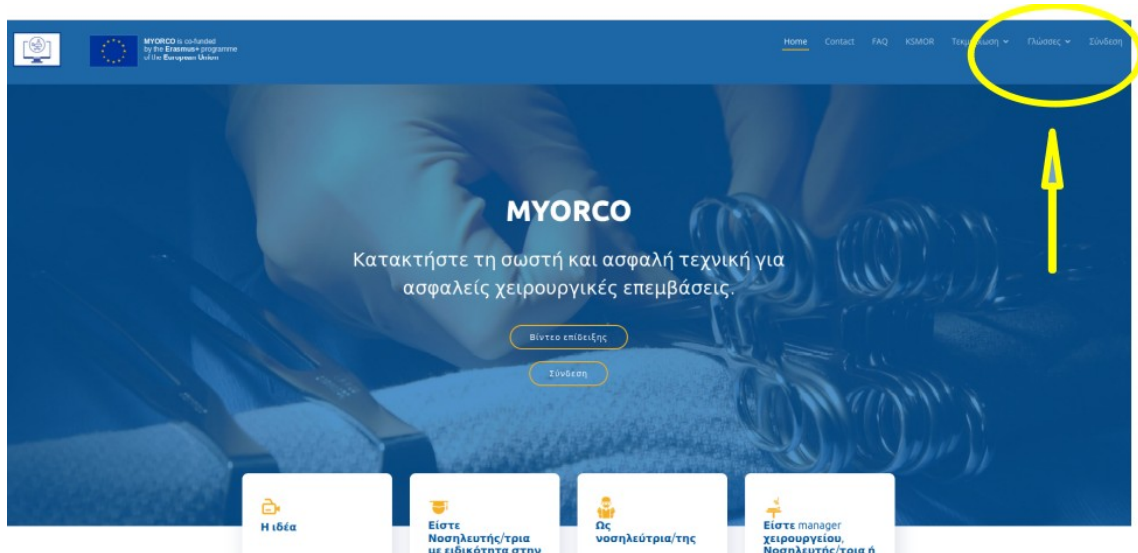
MYORCO is co-funded by the Erasmus+ programme of the European Union

Home Contact FAQ KSMOR Τεκμ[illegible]ωση Γλώσσες Σύνδεση

MYORCO

Κατακτήστε τη σωστή και ασφαλή τεχνική για ασφαλείς χειρουργικές επεμβάσεις.

Βίντεο επίδειξης

Σύνδεση

Η ιδέα

Είστε Νοσηλευτής/τρια με ειδικότητα στην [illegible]

Ως νοσηλεύτρια/της

Είστε manager χειρουργείου, Νοσηλευτής/τρια ή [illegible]